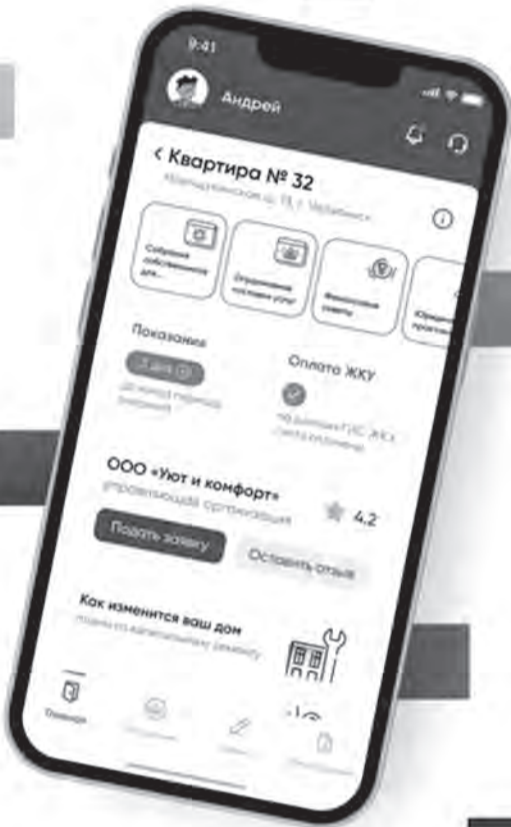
9:41

Андрей

< Квартира № 32

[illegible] ул. 78, г. Челябинск

Собрание собственников для...

Оформление качества услуг

Финансовые советы

Юридич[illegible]

Показания

3 дня

до конца периода

Оплата ЖКУ

по данным ГИС ЖКХ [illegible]

ООО «Уют и комфорт»

управляющая организация

4.2

Подать заявку

Оставить отзыв

Как изменится ваш дом

планы по капитальному ремонту

Помещения

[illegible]

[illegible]

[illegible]